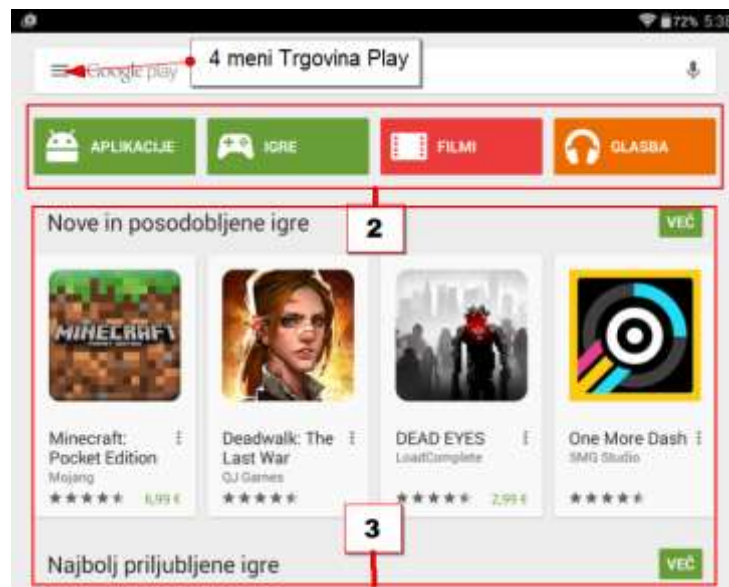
72% 5:38

Google play

4 meni Trgovina Play

APLIKACIJE

IGRE

FILMI

GLASBA

Nove in posodobljene igre

2

VEČ

MINECRAFT

Minecraft: Pocket Edition
Mojang
★★★★★ 6,99 €

Deadwalk: The Last War
GJ Games
★★★★★

DEAD EYES
LoadComplete
★★★★★ 2,99 €

One More Dash
SMG Studio
★★★★★

3

Najbolj priljubljene igre

VEČ